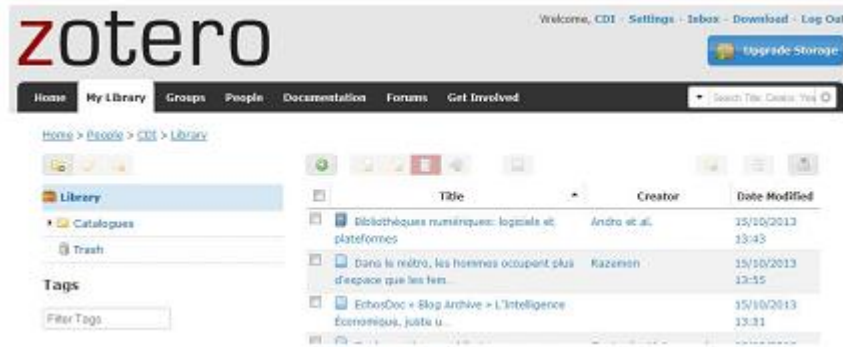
zotero

Welcome, CDI · Settings · Inbox · Download · Log Out

Upgrade Storage

Home My Library Groups People Documentation Forums Get Involved

Search Title, Creator, Year

Home > People > CDI > Library

Library

Catalogues

Trash

Tags

Filter Tags

| | Title | Creator | Date Modified |
|---|---|---|---|
| | Bibliothèques numériques: logiciels et plateformes | Andro et al. | 15/10/2013 13:43 |
| | Dans le métro, les hommes occupent plus d'espace que les fem... | Razemon | 15/10/2013 13:55 |
| | EchosDoc » Blog Archive » L'Intelligence Économique, juste u... | | 15/10/2013 13:31 |